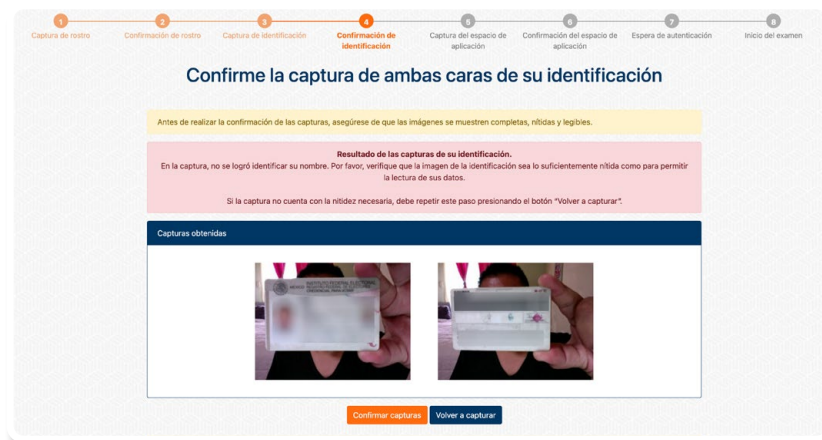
1 Captura de rostro
2 Confirmación de rostro
3 Captura de identificación
4 Confirmación de identificación
5 Captura del espacio de aplicación
6 Confirmación del espacio de aplicación
7 Espera de autenticación
8 Inicio del examen

Confirme la captura de ambas caras de su identificación

Antes de realizar la confirmación de las capturas, asegúrese de que las imágenes se muestren completas, nítidas y legibles.

Resultado de las capturas de su identificación.
En la captura, no se logró identificar su nombre. Por favor, verifique que la imagen de la identificación sea lo suficientemente nítida como para permitir la lectura de sus datos.

Si la captura no cuenta con la nitidez necesaria, debe repetir este paso presionando el botón "Volver a capturar".

Capturas obtenidas

Confirmar capturas
Volver a capturar